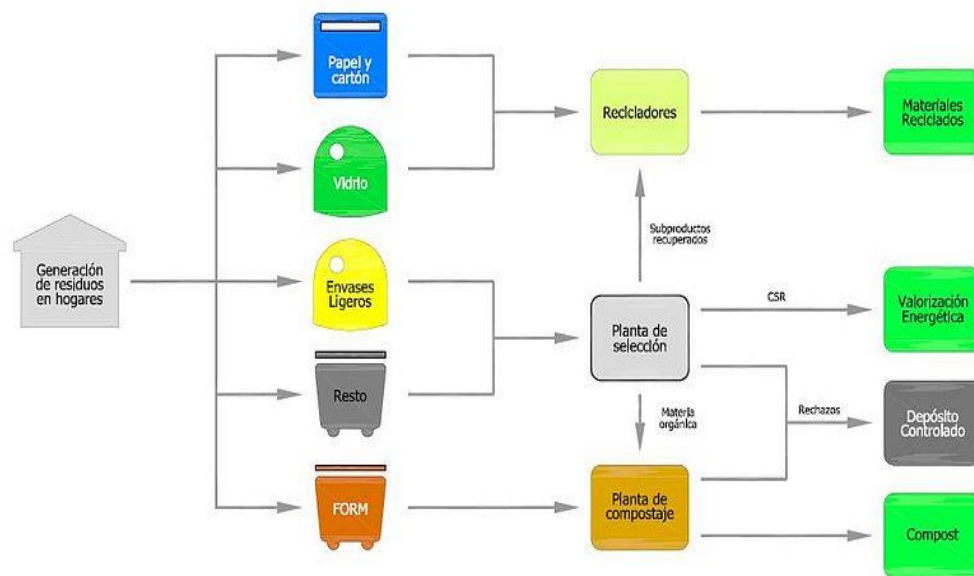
Generación de residuos en hogares

Papel y cartón

Vidrio

Envases Ligeros

Resto

FORM

Recicladores

Subproductos recuperados

Planta de selección

CSR

Materia orgánica

Rechazos

Planta de compostaje

Materiales Reciclados

Valorización Energética

Depósito Controlado

Compost